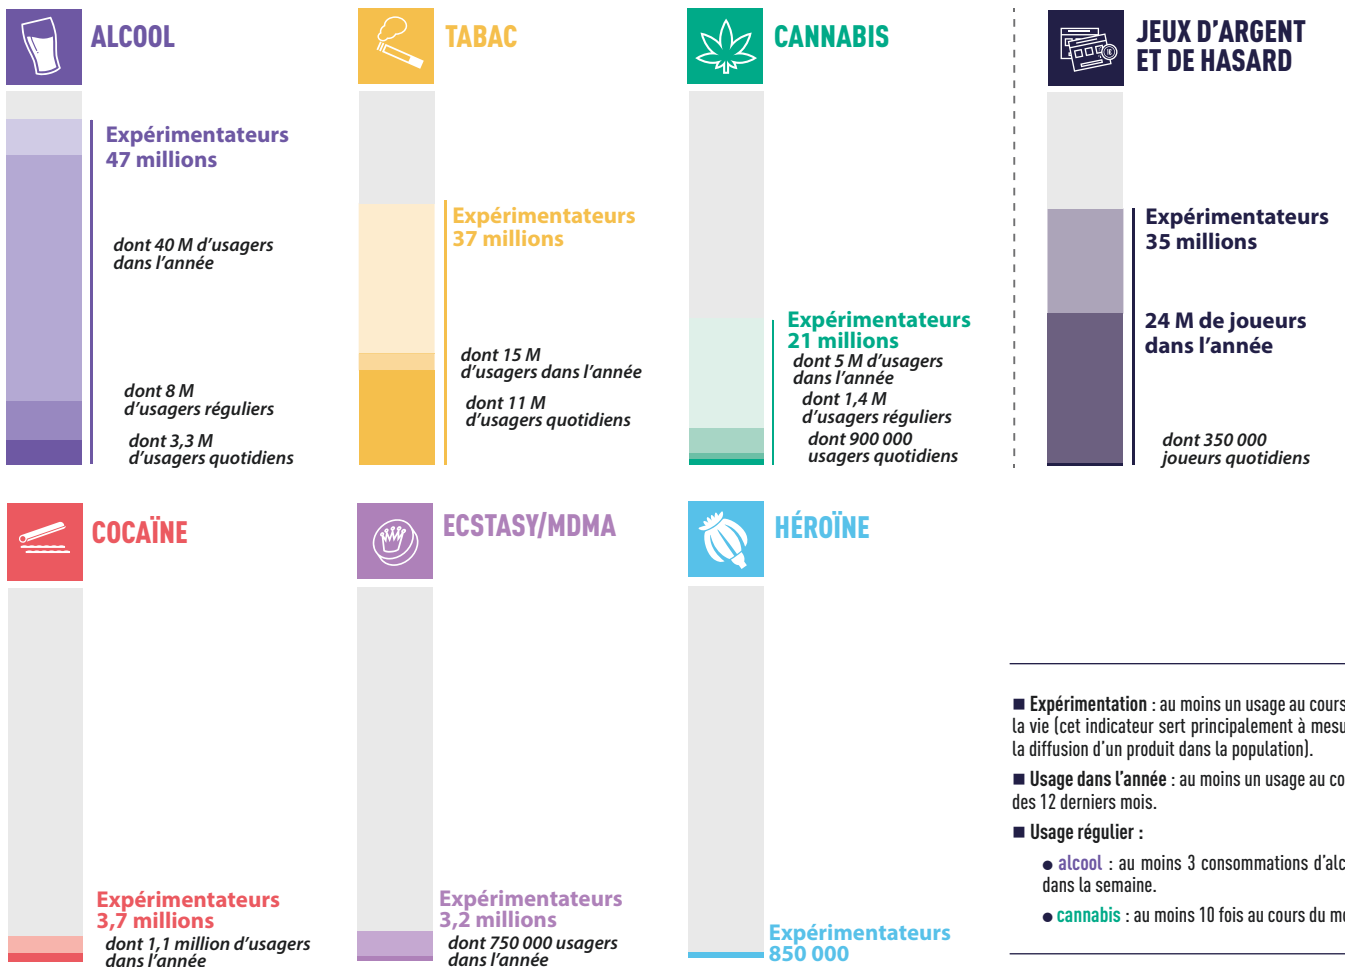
ALCOOL

Expérimentateurs
47 millions

dont 40 M d'usagers dans l'année

dont 8 M d'usagers réguliers

dont 3,3 M d'usagers quotidiens

TABAC

Expérimentateurs
37 millions

dont 15 M d'usagers dans l'année

dont 11 M d'usagers quotidiens

CANNABIS

Expérimentateurs
21 millions
dont 5 M d'usagers dans l'année
dont 1,4 M d'usagers réguliers
dont 900 000 usagers quotidiens

JEUX D'ARGENT ET DE HASARD

Expérimentateurs
35 millions

24 M de joueurs dans l'année

dont 350 000 joueurs quotidiens

COCAÏNE

Expérimentateurs
3,7 millions
dont 1,1 million d'usagers dans l'année

ECSTASY/MDMA

Expérimentateurs
3,2 millions
dont 750 000 usagers dans l'année

HÉROÏNE

Expérimentateurs
850 000

■ Expérimentation : au moins un usage au cours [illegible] la vie (cet indicateur sert principalement à mesu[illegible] la diffusion d'un produit dans la population).

■ Usage dans l'année : au moins un usage au co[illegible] des 12 derniers mois.

■ Usage régulier :

● alcool : au moins 3 consommations d'alc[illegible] dans la semaine.

● cannabis : au moins 10 fois au cours du m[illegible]